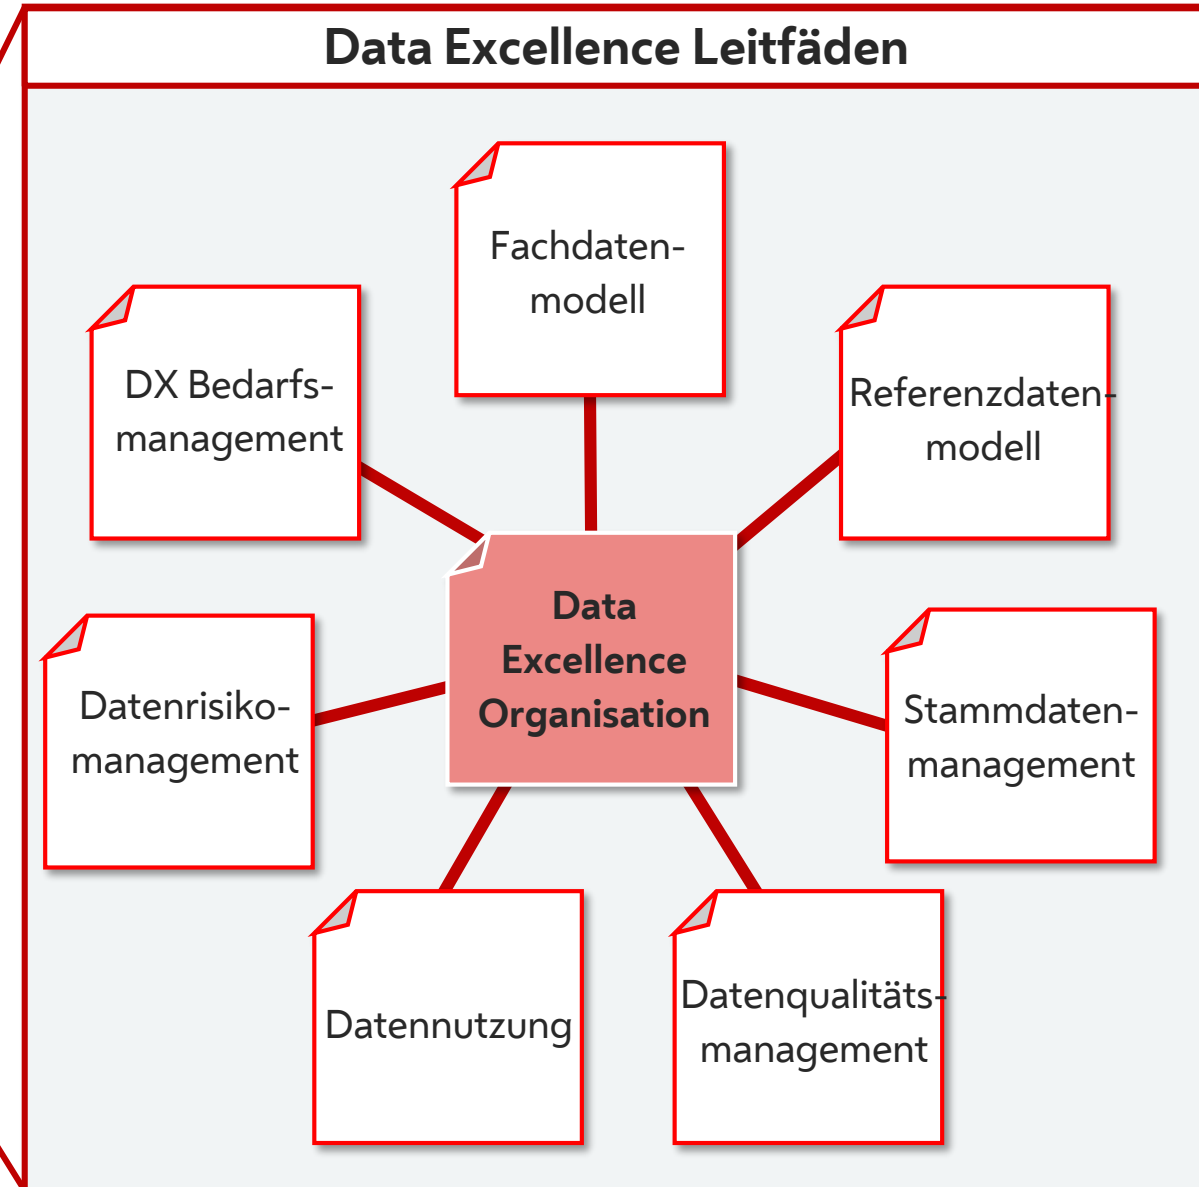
Data Excellence Leitfäden

Fachdaten-
modell

DX Bedarfs-
management

Referenzdaten-
modell

Data
Excellence
Organisation

Datenrisiko-
management

Stammdaten-
management

Datennutzung

Datenqualitäts-
management